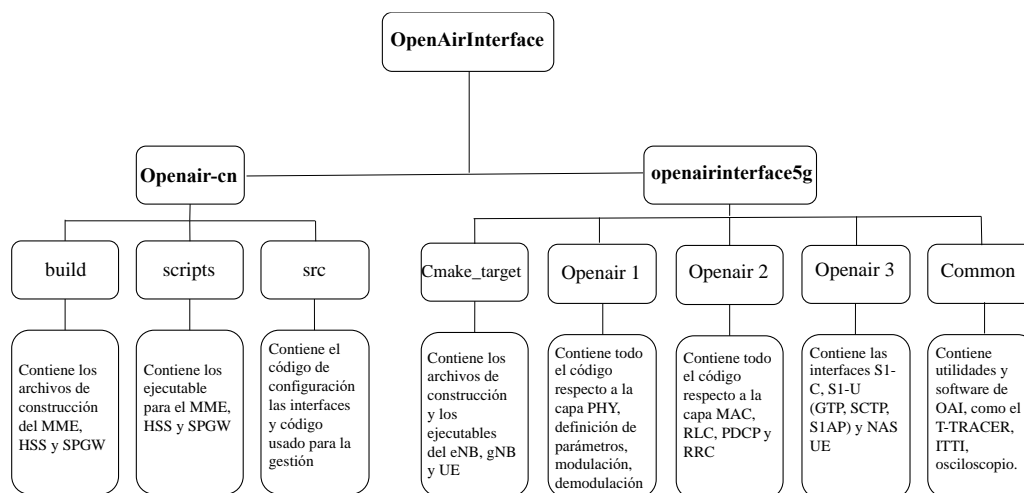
OpenAirInterface

Openair-cn

openairinterface5g

build

scripts

src

Cmake_target

Openair 1

Openair 2

Openair 3

Common

Contiene los archivos de construcción del MME, HSS y SPGW

Contiene los ejecutable para el MME, HSS y SPGW

Contiene el código de configuración las interfaces y código usado para la gestión

Contiene los archivos de construcción y los ejecutables del eNB, gNB y UE

Contiene todo el código respecto a la capa PHY, definición de parámetros, modulación, demodulación

Contiene todo el código respecto a la capa MAC, RLC, PDCP y RRC

Contiene las interfaces S1-C, S1-U (GTP, SCTP, S1AP) y NAS UE

Contiene utilidades y software de OAI, como el T-TRACER, ITTI, osciloscopio.